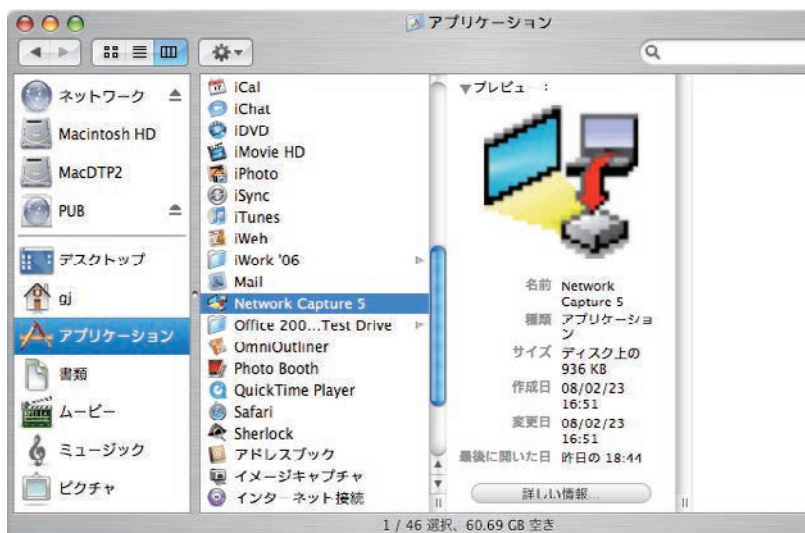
アプリケーション

ネットワーク
Macintosh HD
MacDTP2
PUB
デスクトップ
gj
アプリケーション
書類
ムービー
ミュージック
ピクチャ

iCal
iChat
iDVD
iMovie HD
iPhoto
iSync
iTunes
iWeb
iWork '06
Mail
Network Capture 5
Office 200...Test Drive
OmniOutliner
Photo Booth
QuickTime Player
Safari
Sherlock
アドレスブック
イメージキャプチャ
インターネット接続

▼プレビュー：

| | |
|---|---|
| 名前 | Network Capture 5 |
| 種類 | アプリケーション |
| サイズ | ディスク上の 936 KB |
| 作成日 | 08/02/23 16:51 |
| 変更日 | 08/02/23 16:51 |
| 最後に開いた日 | 昨日の 18:44 |

詳しい情報...

1 / 46 選択、60.69 GB 空き